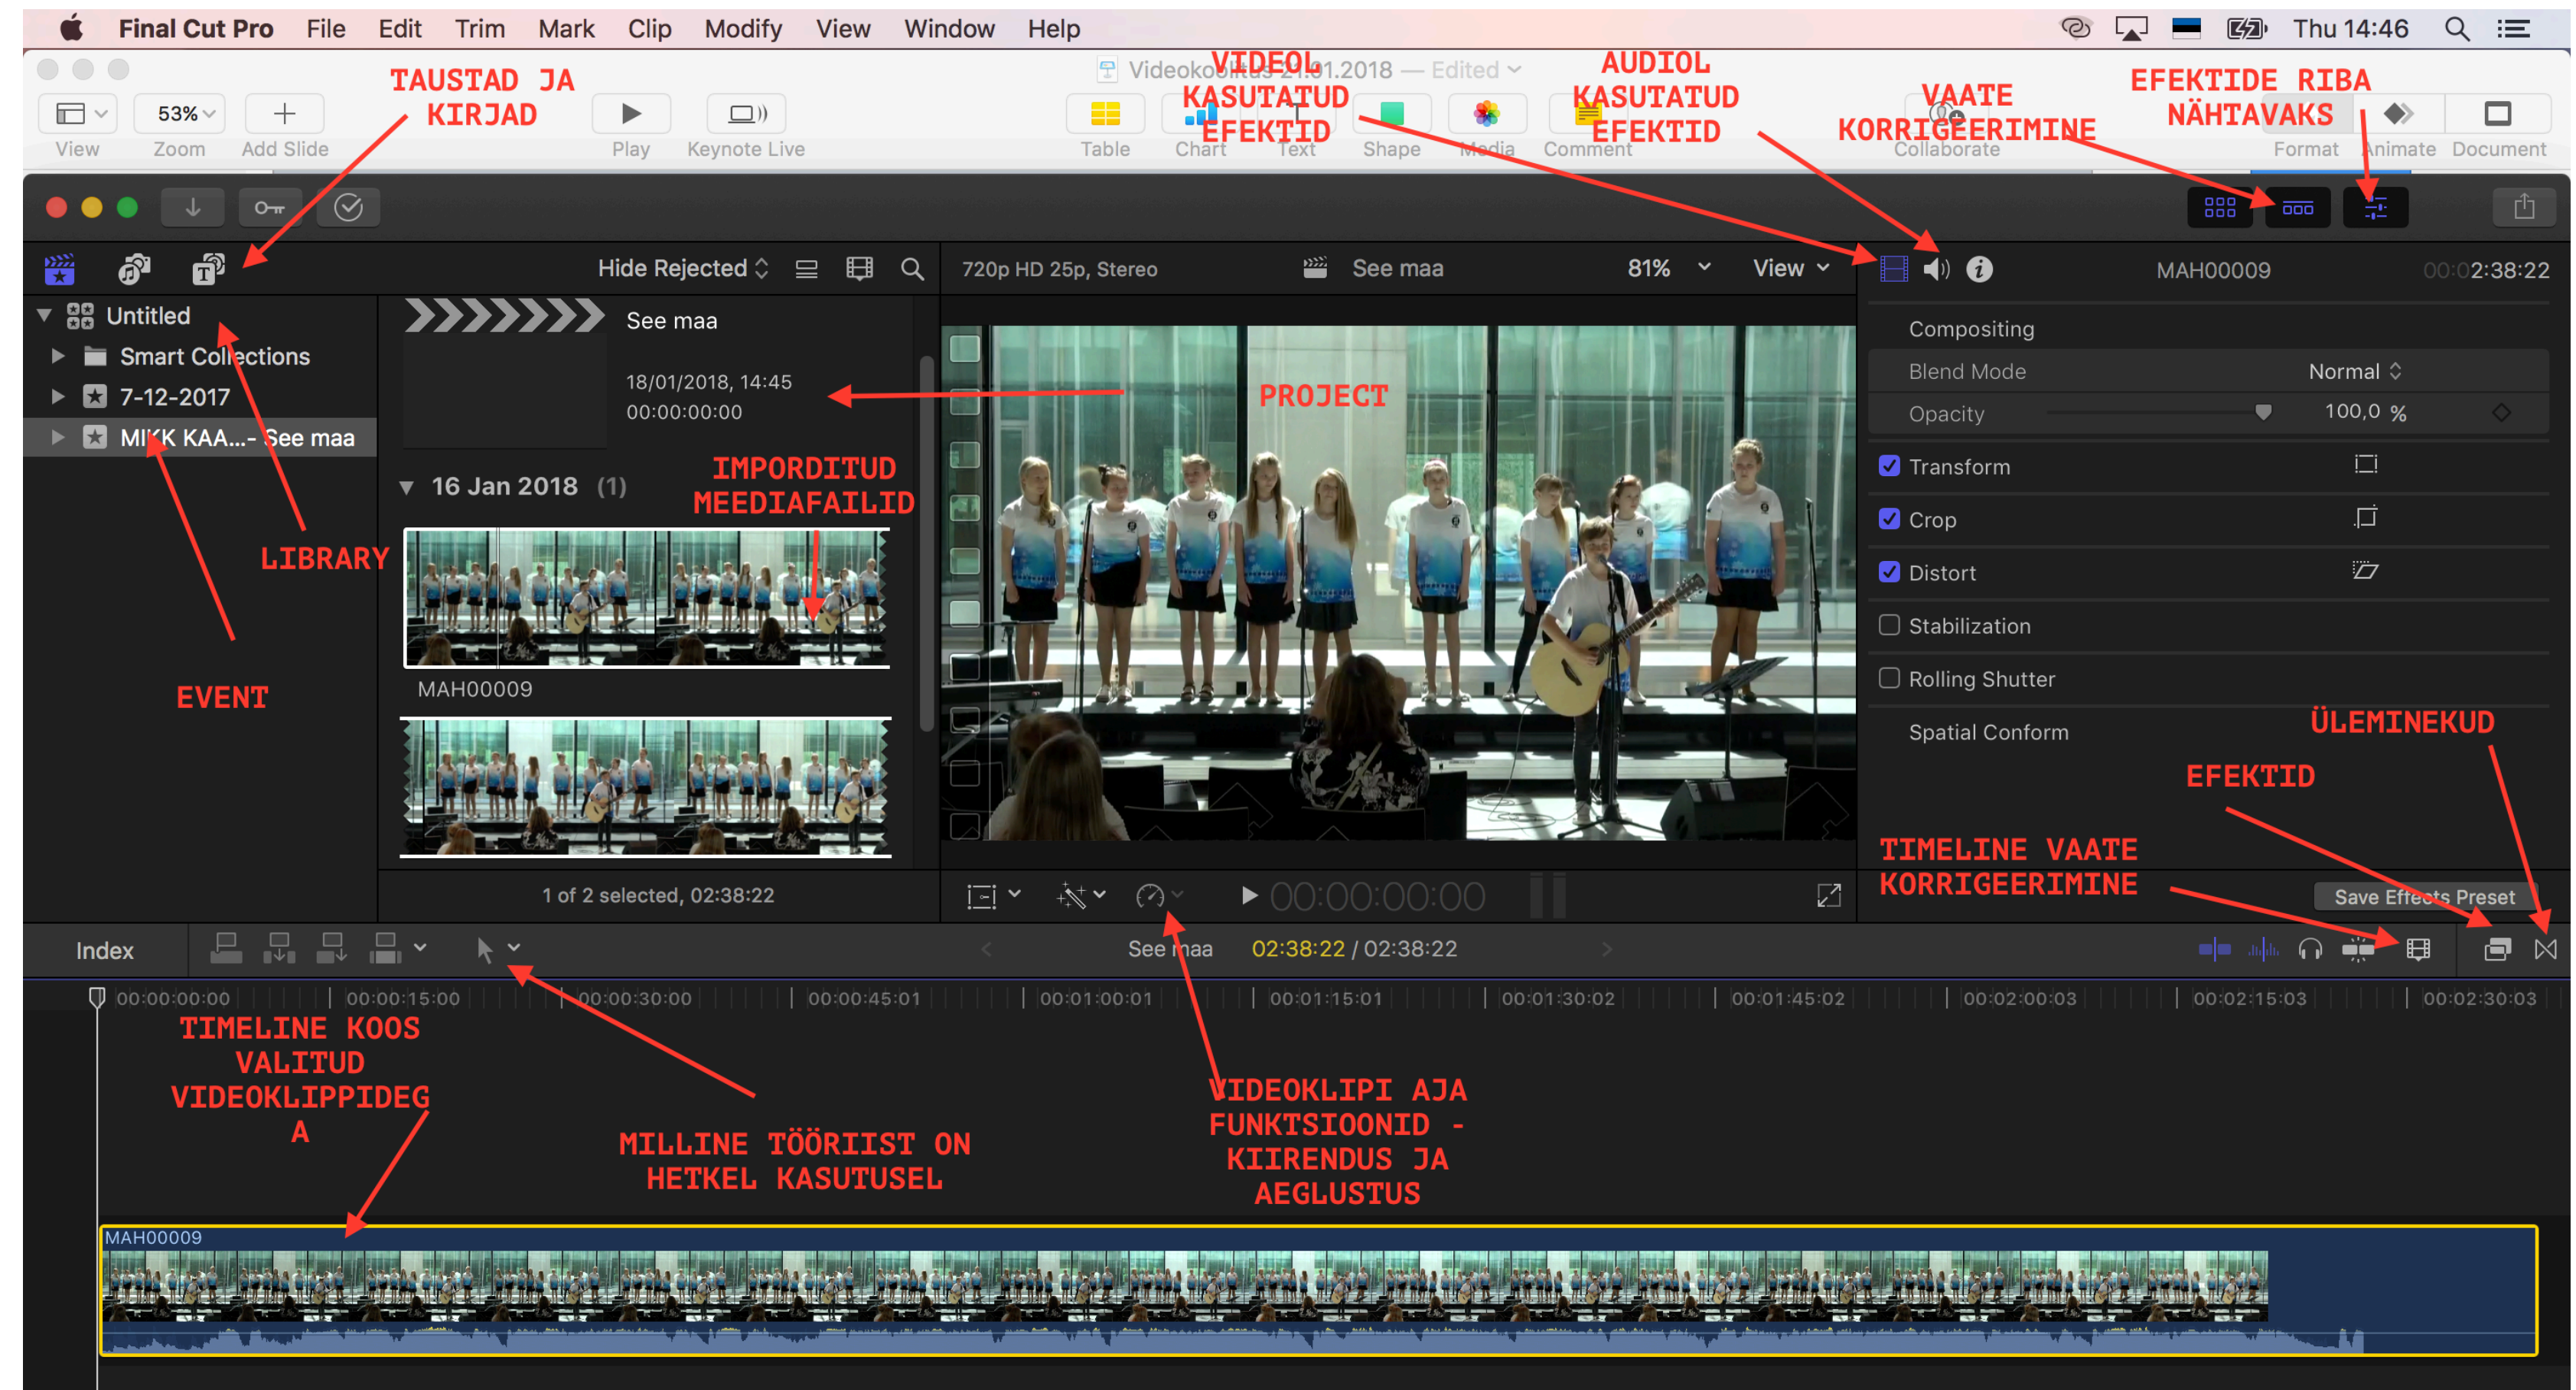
Final Cut Pro File Edit Trim Mark Clip Modify View Window Help

Thu 14:46

Videokoolitus 21.01.2018 — Edited

View Zoom 53% Add Slide Play Keynote Live Table Chart Text Shape Media Comment Collaborate Format Animate Document

TAUSTAD JA KIRJAD

VIDEOL KASUTATUD EFEKTID

AUDIOL KASUTATUD EFEKTID

VAATE KORRIGEERIMINE

EFEKTIDE RIBA NÄHTAVAKS

Hide Rejected

720p HD 25p, Stereo

See maa

81%

View

MAH00009

00:02:38:22

Untitled

Smart Collections

7-12-2017

MIKK KAA...- See maa

See maa

18/01/2018, 14:45

00:00:00:00

PROJECT

16 Jan 2018 (1)

IMPORDITUD MEEDIAFAILID

LIBRARY

MAH00009

EVENT

Compositing

Blend Mode Normal

Opacity 100,0 %

Transform

Crop

Distort

Stabilization

Rolling Shutter

Spatial Conform

ÜLEMINEKUD

EFEKTID

TIMELINE VAATE KORRIGEERIMINE

Save Effects Preset

1 of 2 selected, 02:38:22

00:00:00:00

Index

See maa 02:38:22 / 02:38:22

00:00:00:00 00:00:15:00 00:00:30:00 00:00:45:01 00:01:00:01 00:01:15:01 00:01:30:02 00:01:45:02 00:02:00:03 00:02:15:03 00:02:30:03

TIMELINE KOOS VALITUD VIDEOKLIPPIDEGA

MILLINE TÖÖRIIST ON HETKEL KASUTUSEL

VIDEOKLIPI AJA FUNKTSIOONID - KIIRENDUS JA AEGLUSTUS

MAH00009